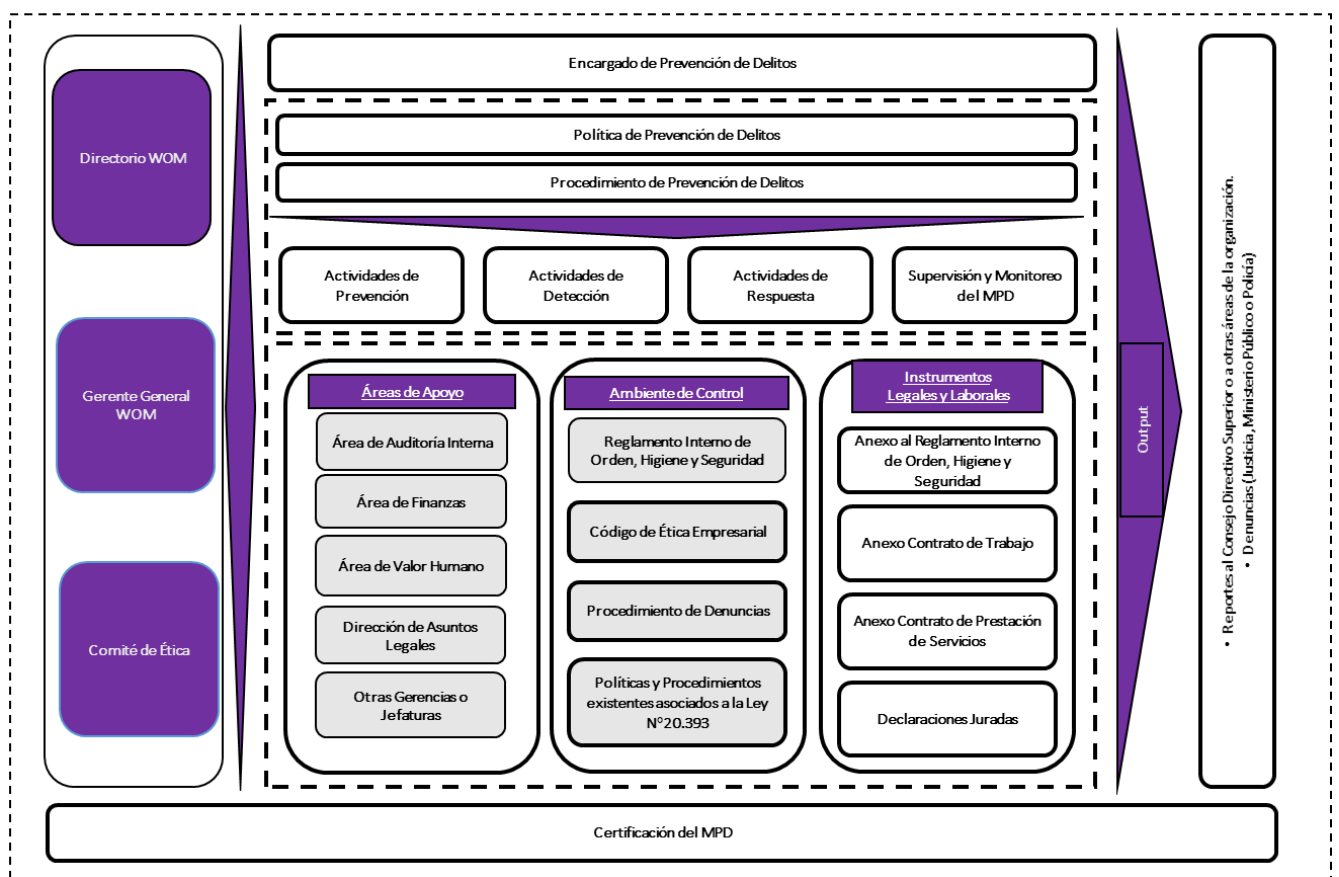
Directorio WOM

Gerente General WOM

Comité de Ética

Encargado de Prevención de Delitos

Política de Prevención de Delitos

Procedimiento de Prevención de Delitos

Actividades de Prevención

Actividades de Detección

Actividades de Respuesta

Supervisión y Monitoreo del MPD

Áreas de Apoyo

Área de Auditoría Interna

Área de Finanzas

Área de Valor Humano

Dirección de Asuntos Legales

Otras Gerencias o Jefaturas

Ambiente de Control

Reglamento Interno de Orden, Higiene y Seguridad

Código de Ética Empresarial

Procedimiento de Denuncias

Políticas y Procedimientos existentes asociados a la Ley N°20.393

Instrumentos Legales y Laborales

Anexo al Reglamento Interno de Orden, Higiene y Seguridad

Anexo Contrato de Trabajo

Anexo Contrato de Prestación de Servicios

Declaraciones Juradas

Output

• Reportes al Consejo Directivo Superior o a otras áreas de la organización.
• Denuncias (Justicia, Ministerio Público o Policía)

Certificación del MPD